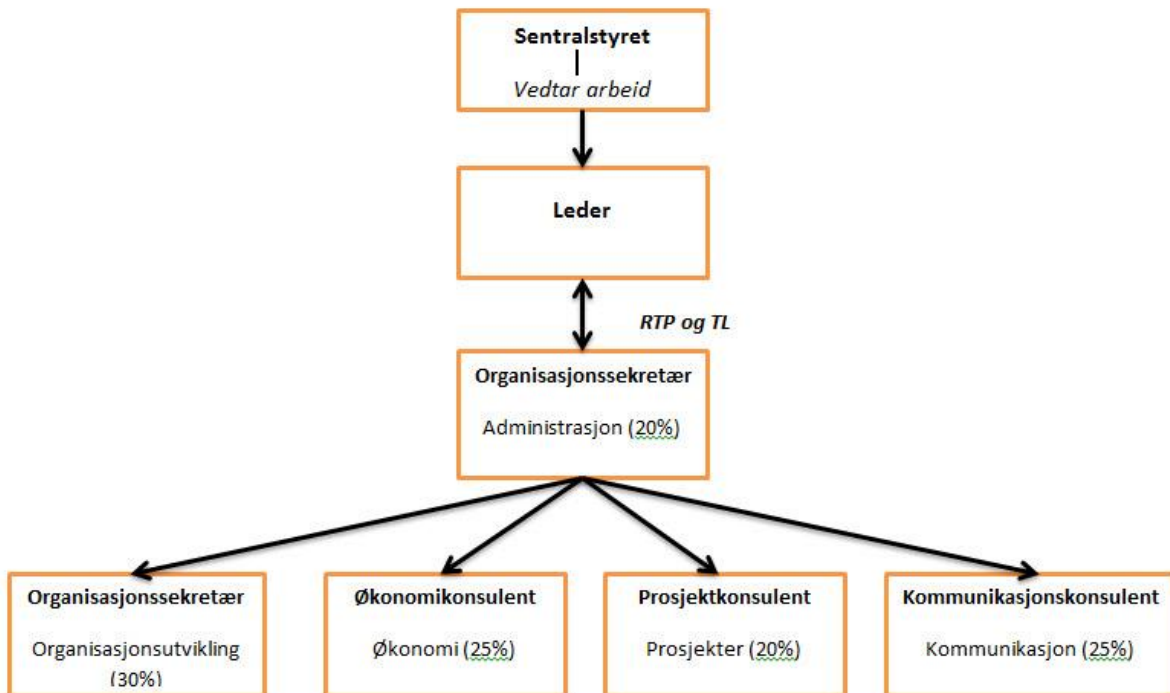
Sentralstyret

|

Vedtar arbeid

Leder

RTP og TL

Organisasjonssekretær

Administrasjon (20%)

Organisasjonssekretær

Organisasjonsutvikling (30%)

Økonomikonsulent

Økonomi (25%)

Prosjektkonsulent

Prosjekter (20%)

Kommunikasjonskonsulent

Kommunikasjon (25%)